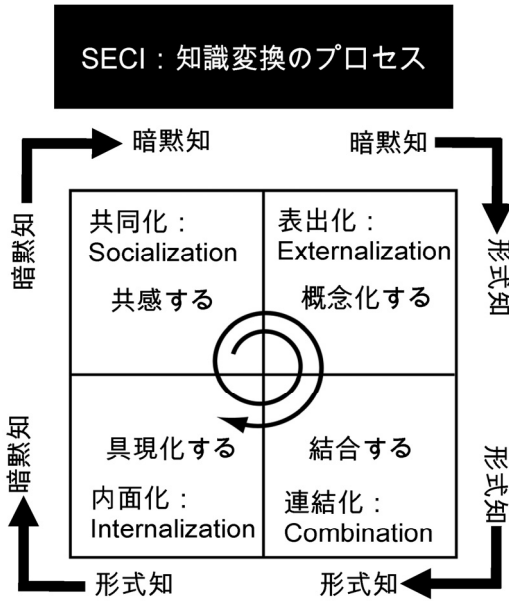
SECI：知識変換のプロセス

暗黙知

暗黙知

暗黙知

形式知

共同化：
Socialization

共感する

表出化：
Externalization

概念化する

具現化する

内面化：
Internalization

結合する

連結化：
Combination

暗黙知

形式知

形式知

形式知